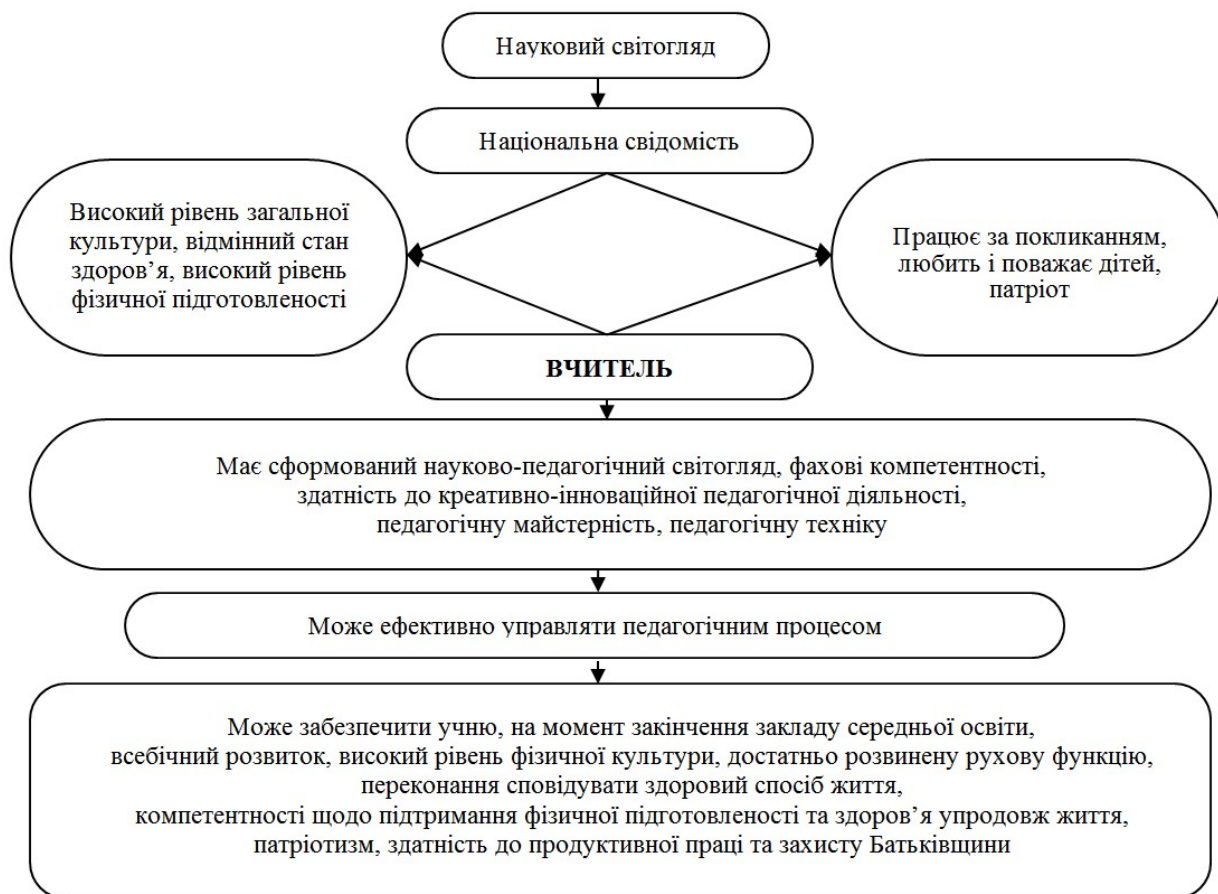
Науковий світогляд

Національна свідомість

Високий рівень загальної культури, відмінний стан здоров’я, високий рівень фізичної підготовленості

Працює за покликанням, любить і поважає дітей, патріот

ВЧИТЕЛЬ

Має сформований науково-педагогічний світогляд, фахові компетентності, здатність до креативно-інноваційної педагогічної діяльності, педагогічну майстерність, педагогічну техніку

Може ефективно управляти педагогічним процесом

Може забезпечити учню, на момент закінчення закладу середньої освіти, всебічний розвиток, високий рівень фізичної культури, достатньо розвинену рухову функцію, переконання сповідувати здоровий спосіб життя, компетентності щодо підтримання фізичної підготовленості та здоров’я упродовж життя, патріотизм, здатність до продуктивної праці та захисту Батьківщини